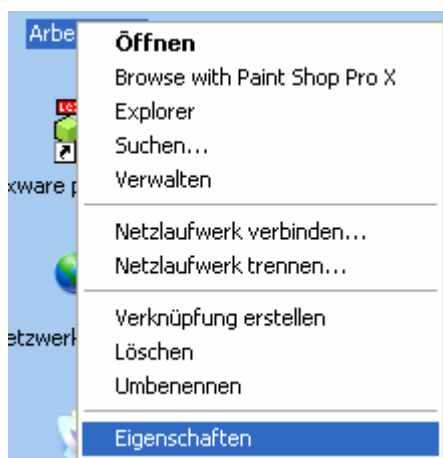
Arbe

LCS

xware p

etzwerk

Öffnen
Browse with Paint Shop Pro X
Explorer
Suchen...
Verwalten

Netzlaufwerk verbinden...
Netzlaufwerk trennen...

Verknüpfung erstellen
Löschen
Umbenennen

Eigenschaften